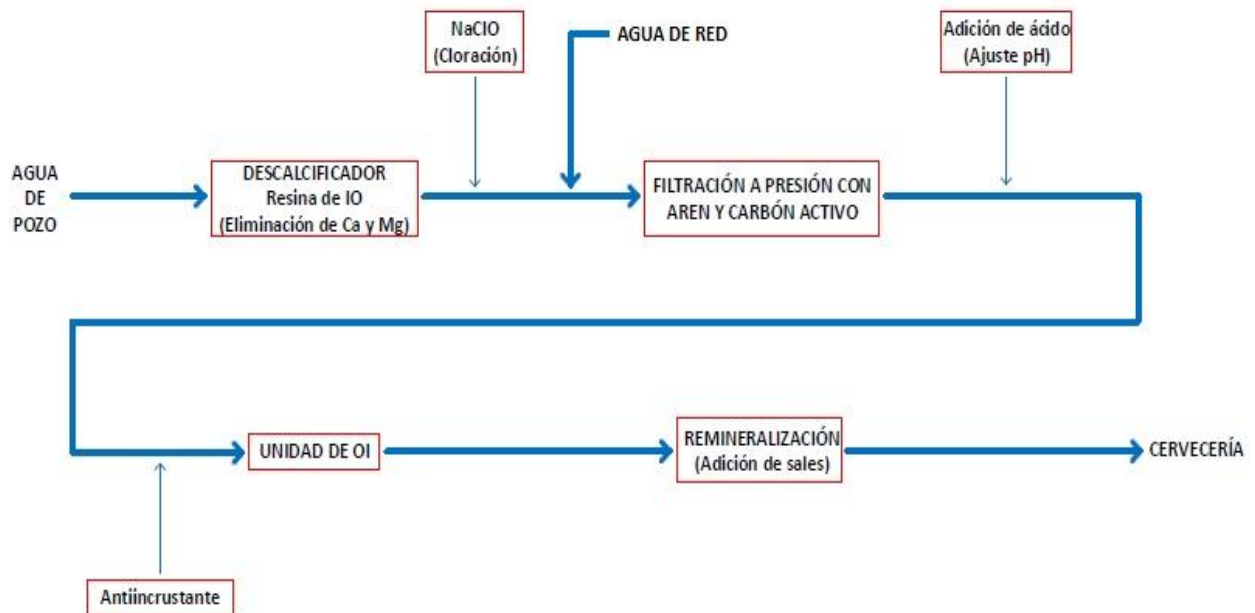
NaClO
(Cloración)

AGUA DE RED

Adición de ácido
(Ajuste pH)

AGUA
DE
POZO

DESCALCIFICADOR
Resina de IO
(Eliminación de Ca y Mg)

FILTRACIÓN A PRESIÓN CON
AREN Y CARBÓN ACTIVO

UNIDAD DE OI

REMINERALIZACIÓN
(Adición de sales)

CERVECERÍA

Antiincrustante